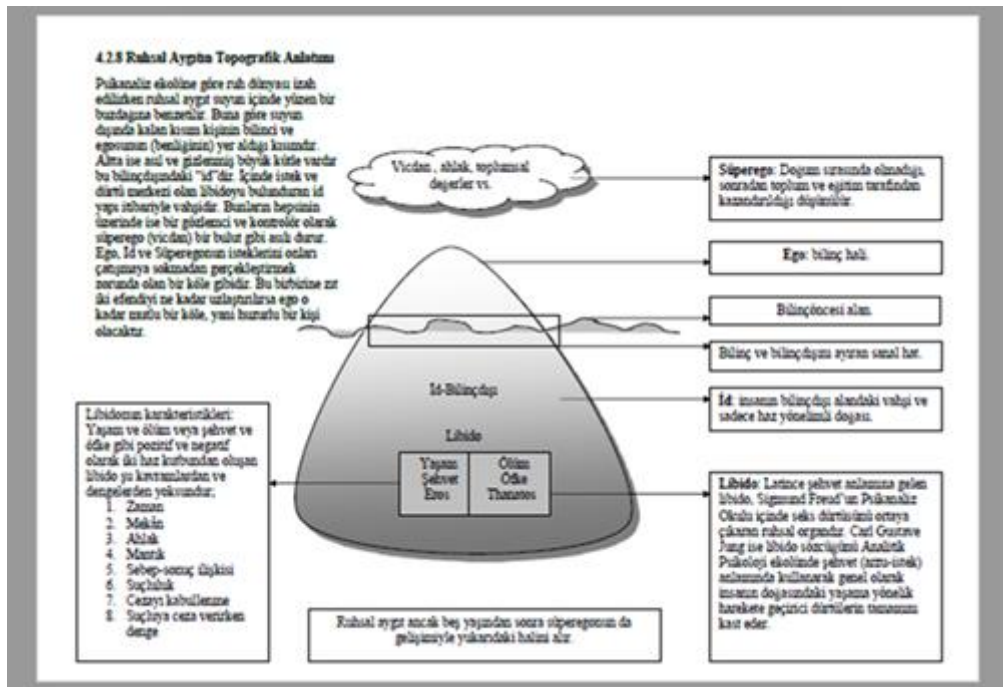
4.2.8 Ruhsal Aygıtın Topografik Anlatımı

Psikanaliz ekolüne göre ruh dünyası izah edilirken ruhsal aygıt suyun içinde yüzen bir buzdağına benzenilir. Buna göre suyun dışında kalan kısım kişinin bilinci ve egosunun (benliğinin) yer aldığı kısımdır. Altta ise asıl ve gizlenmiş büyük kütle vardır bu bilinçdışındaki "id"dir. İçinde istek ve dürtü merkezi olan libidoyu bulunduran id yapı itibariyle vahşidir. Bunların hepsinin üzerinde ise bir gözlemci ve kontrolör olarak süperego (vicdan) bir bulut gibi asılı durur. Ego, İd ve Süperegonun istekleri onları çatışmaya sokmadan gerçekleştirmek zorunda olan bir köle gibidir. Bu birbirine zıt iki efendiyi ne kadar uzlaştırırsa ego o kadar mutlu bir köle, yani huzurlu bir kişi olacaktır.

Vicdan , ahlak, toplumsal değerler vs.

Süperego: Doğum sırasında olmadığı, sonradan toplum ve eğitim tarafından kazandırıldığı düşünülür.

Ego: bilinç hali.

Bilinçöncesi alan.

Bilinç ve bilinçdışını ayıran sanal hat.

İd-Bilinçdışı

İd: insanın bilinçdışı alandaki vahşi ve sadece haz yönelimli doğası.

Libido

Yaşam Şehvet Eros

Ölüm Öfke Thanatos

Libidonun karakteristikleri: Yaşam ve ölüm veya şehvet ve öfke gibi pozitif ve negatif olarak iki haz kutbundan oluşan libido şu kavramlardan ve dengelerden yoksundur;
1. Zaman
2. Mekân
3. Ahlak
4. Mantık
5. Sebep-sonuç ilişkisi
6. Suçluluk
7. Cezayı kabullenme
8. Suçluya ceza verirken denge

Libido: Latince şehvet anlamına gelen libido, Sigmund Freud'un Psikanaliz Okulu içinde seks dürtüsünü ortaya çıkaran ruhsal organdır. Carl Gustave Jung ise libido sözcüğünü Analitik Psikoloji ekolünde şehvet (arzu-istek) anlamında kullanarak genel olarak insanın doğasındaki yaşama yönelik harekete geçirici dürtülerin tamamını kast eder.

Ruhsal aygıt ancak beş yaşından sonra süperegonun da gelişmesiyle yukarıdaki halini alır.